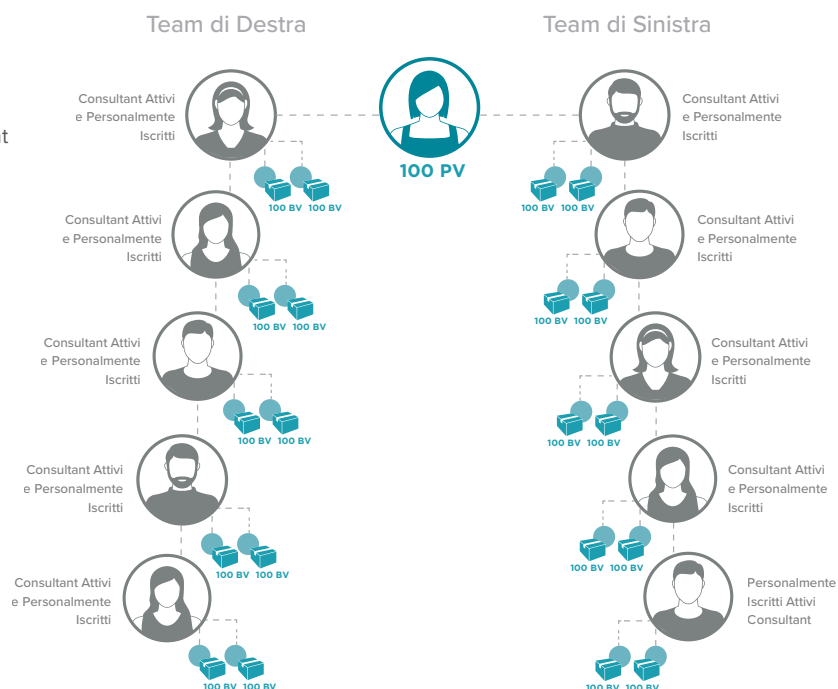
Team di Destra

Team di Sinistra

t

100 PV

Consultant Attivi e Personalmente Iscritti

100 BV 100 BV

Consultant Attivi e Personalmente Iscritti

100 BV 100 BV

Consultant Attivi e Personalmente Iscritti

100 BV 100 BV

Consultant Attivi e Personalmente Iscritti

100 BV 100 BV

Consultant Attivi e Personalmente Iscritti

100 BV 100 BV

Consultant Attivi e Personalmente Iscritti

100 BV 100 BV

Consultant Attivi e Personalmente Iscritti

100 BV 100 BV

Consultant Attivi e Personalmente Iscritti

100 BV 100 BV

Consultant Attivi e Personalmente Iscritti

100 BV 100 BV

Personalmente Iscritti Attivi Consultant

100 BV 100 BV